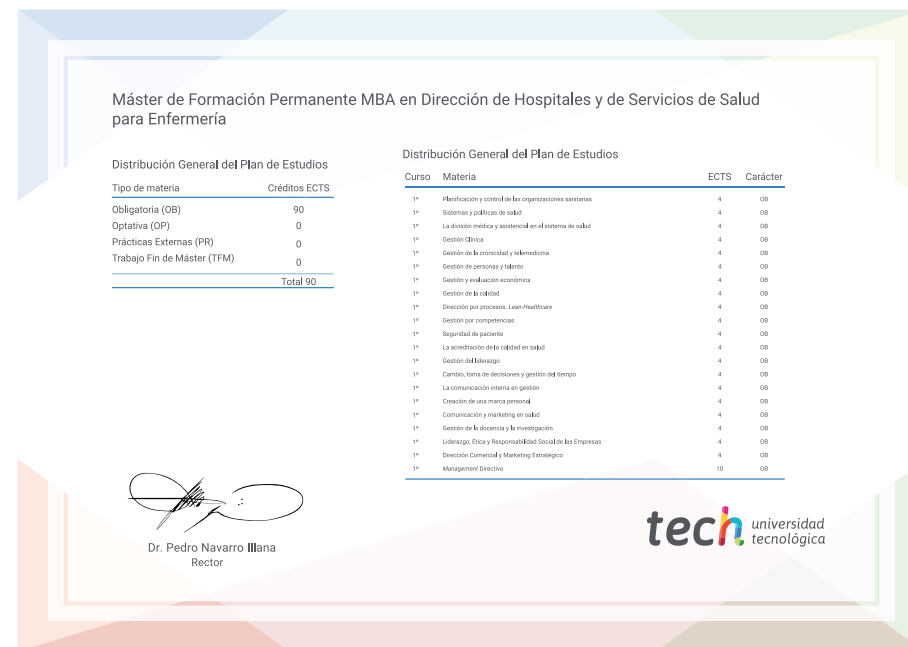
Máster de Formación Permanente MBA en Dirección de Hospitales y de Servicios de Salud para Enfermería

Distribución General del Plan de Estudios

| Tipo de materia | Créditos ECTS |
|---|---|
| Obligatoria (OB) | 90 |
| Optativa (OP) | 0 |
| Prácticas Externas (PR) | 0 |
| Trabajo Fin de Máster (TFM) | 0 |
| | Total 90 |

Distribución General del Plan de Estudios

| Curso | Materia | ECTS | Carácter |
|---|---|---|---|
| 1º | Planificación y control de las organizaciones sanitarias | 4 | OB |
| 1º | Sistemas y políticas de salud | 4 | OB |
| 1º | La división médica y asistencial en el sistema de salud | 4 | OB |
| 1º | Gestión Clínica | 4 | OB |
| 1º | Gestión de la cronicidad y telemedicina | 4 | OB |
| 1º | Gestión de personas y talento | 4 | OB |
| 1º | Gestión y evaluación económica | 4 | OB |
| 1º | Gestión de la calidad | 4 | OB |
| 1º | Dirección por procesos. Lean Healthcare | 4 | OB |
| 1º | Gestión por competencias | 4 | OB |
| 1º | Seguridad de paciente | 4 | OB |
| 1º | La acreditación de la calidad en salud | 4 | OB |
| 1º | Gestión del liderazgo | 4 | OB |
| 1º | Cambio, toma de decisiones y gestión del tiempo | 4 | OB |
| 1º | La comunicación interna en gestión | 4 | OB |
| 1º | Creación de una marca personal | 4 | OB |
| 1º | Comunicación y marketing en salud | 4 | OB |
| 1º | Gestión de la docencia y la investigación | 4 | OB |
| 1º | Liderazgo, Ética y Responsabilidad Social de las Empresas | 4 | OB |
| 1º | Dirección Comercial y Marketing Estratégico | 4 | OB |
| 1º | Management Directivo | 10 | OB |

Dr. Pedro Navarro Illana
Rector

tech universidad tecnológica